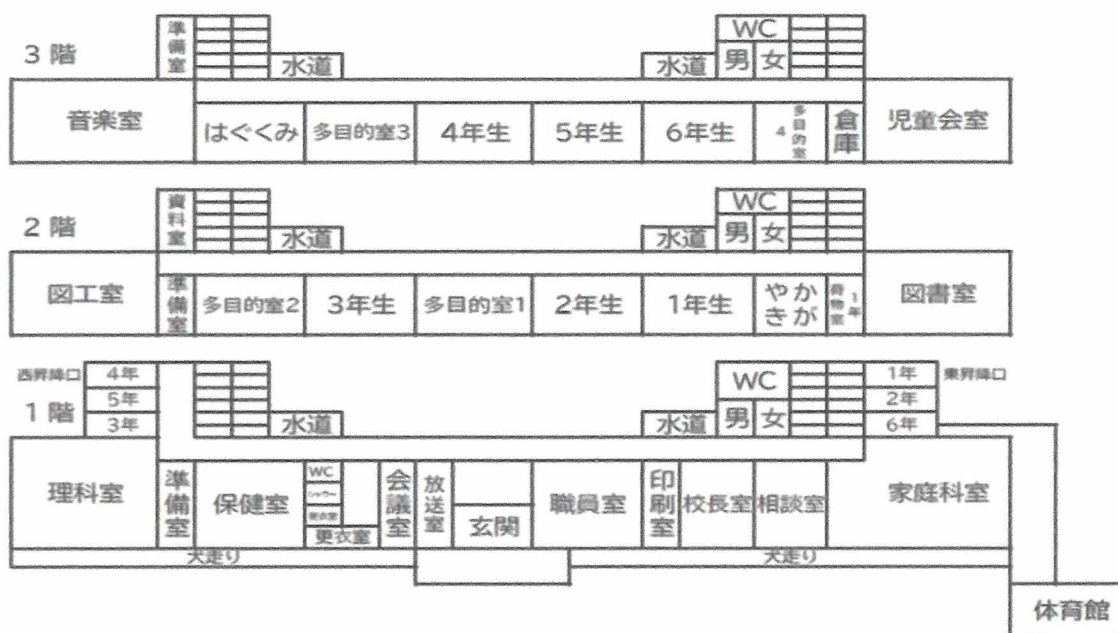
3 階

準備室

水道

WC
男 女

水道

音楽室 はぐくみ 多目的室3 4年生 5年生 6年生 4多目的室 倉庫 児童会室

2 階

資料室

水道

WC
男 女

水道

図工室 準備室 多目的室2 3年生 多目的室1 2年生 1年生 やかきが 荷物室 1年 図書室

西昇降口 4年 5年 3年

1 階

水道

WC
男 女

水道

1年 東昇降口 2年 6年

理科室 準備室 保健室 WC シャワー 更衣室 更衣室 会議室 放送室 玄関 職員室 印刷室 校長室 相談室 家庭科室

犬走り

犬走り

体育館